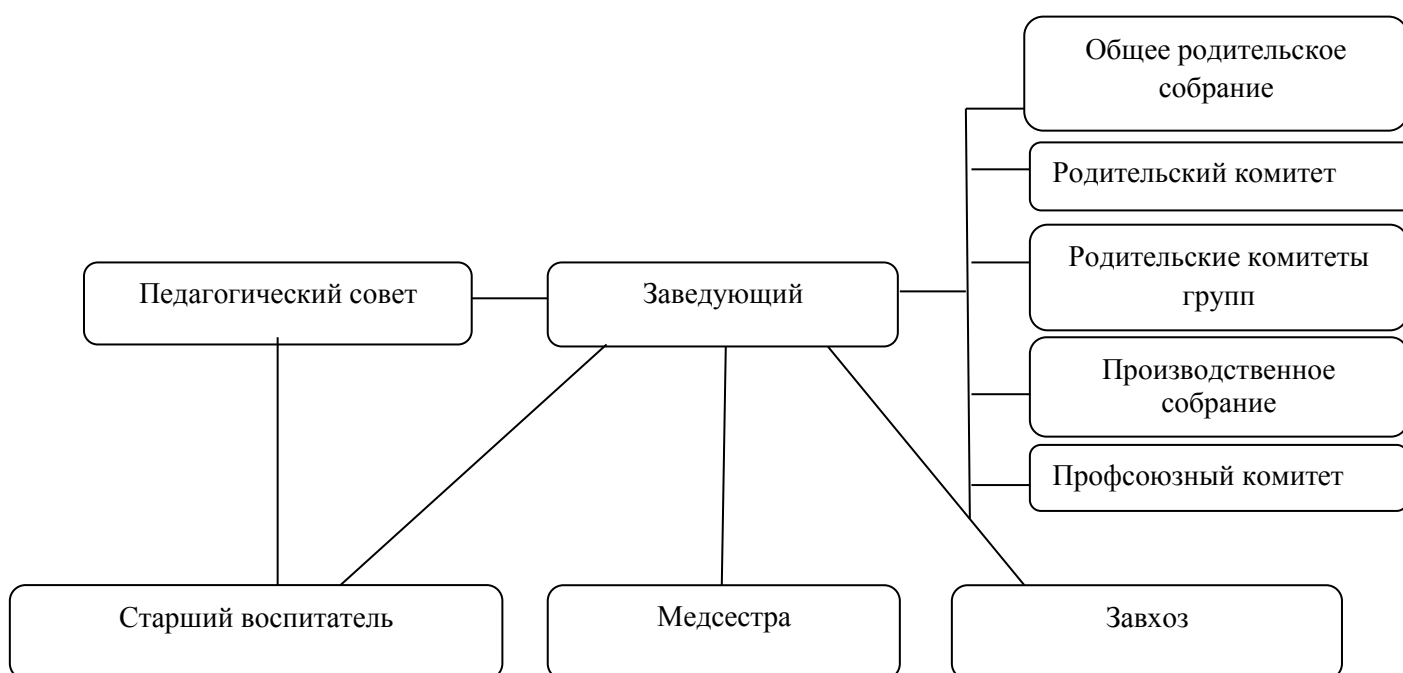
Общее родительское собрание

Родительский комитет

Педагогический совет

Заведующий

Родительские комитеты групп

Производственное собрание

Профсоюзный комитет

Старший воспитатель

Медсестра

Завхоз